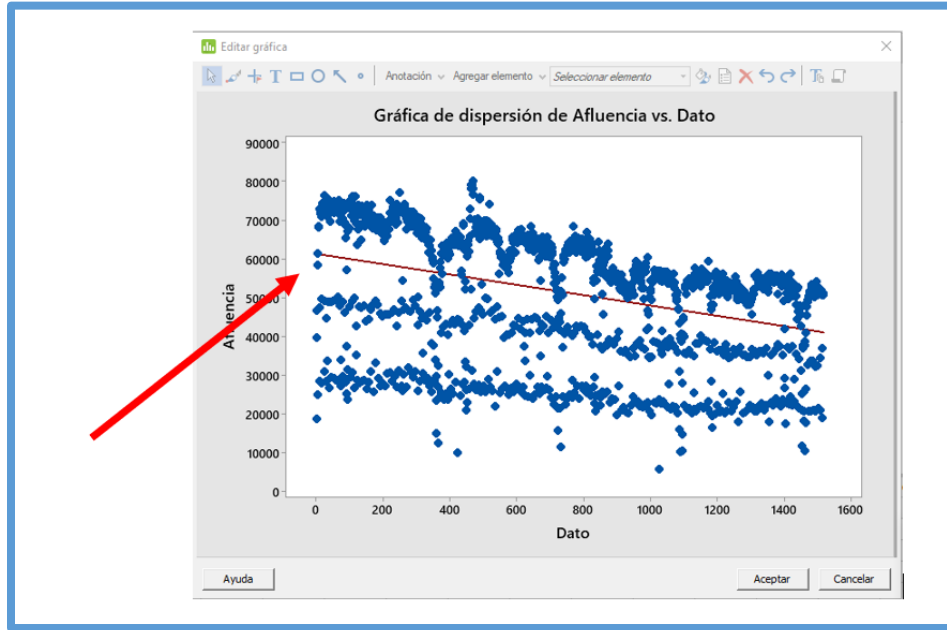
Editar gráfica

Anotación Agregar elemento Seleccionar elemento

Gráfica de dispersión de Afluencia vs. Dato

90000
80000
70000
60000
50000
40000
30000
20000
10000
0

Afluencia

0 200 400 600 800 1000 1200 1400 1600

Dato

Ayuda

Aceptar

Cancelar